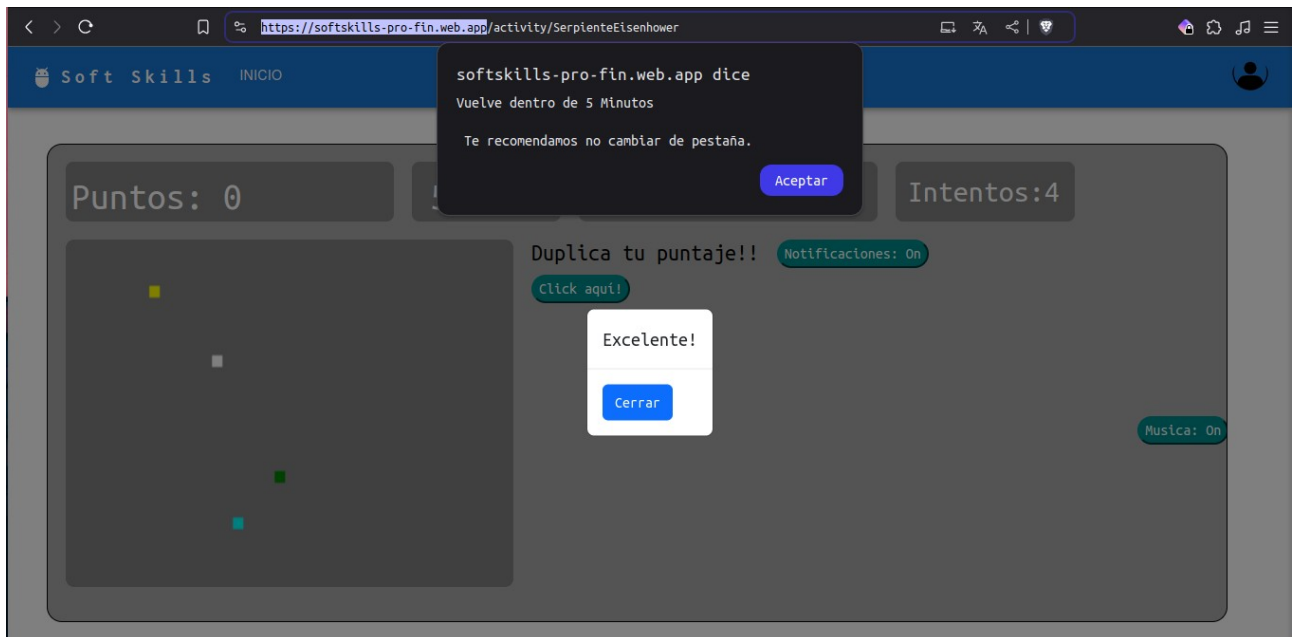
https://softskills-pro-fin.web.app/activity/SerpienteEisenhower

Soft Skills INICIO

softskills-pro-fin.web.app dice
Vuelve dentro de 5 Minutos

Te recomendamos no cambiar de pestaña.

Aceptar

Puntos: 0

5

Intentos:4

Duplica tu puntaje!! Notificaciones: On

Click aqui!

Excelente!

Cerrar

Musica: On